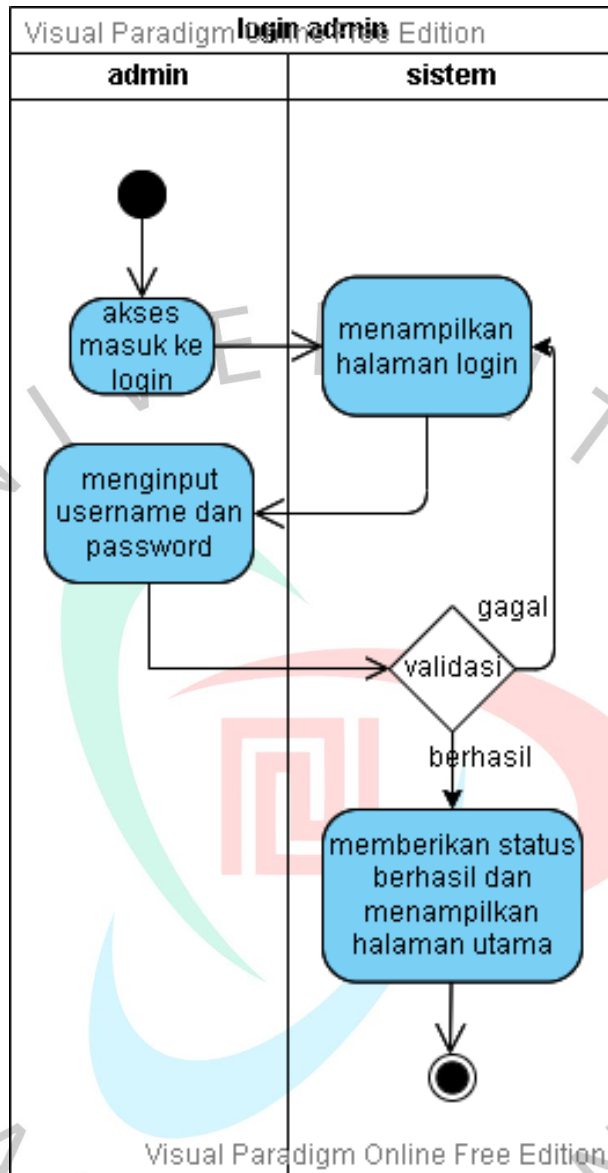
Visual Paradigm Online Free Edition
login admin

| admin | sistem |
|---|---|

akses masuk ke login

menampilkan halaman login

menginput username dan password

gagal

validasi

berhasil

memberikan status berhasil dan menampilkan halaman utama

Visual Paradigm Online Free Edition